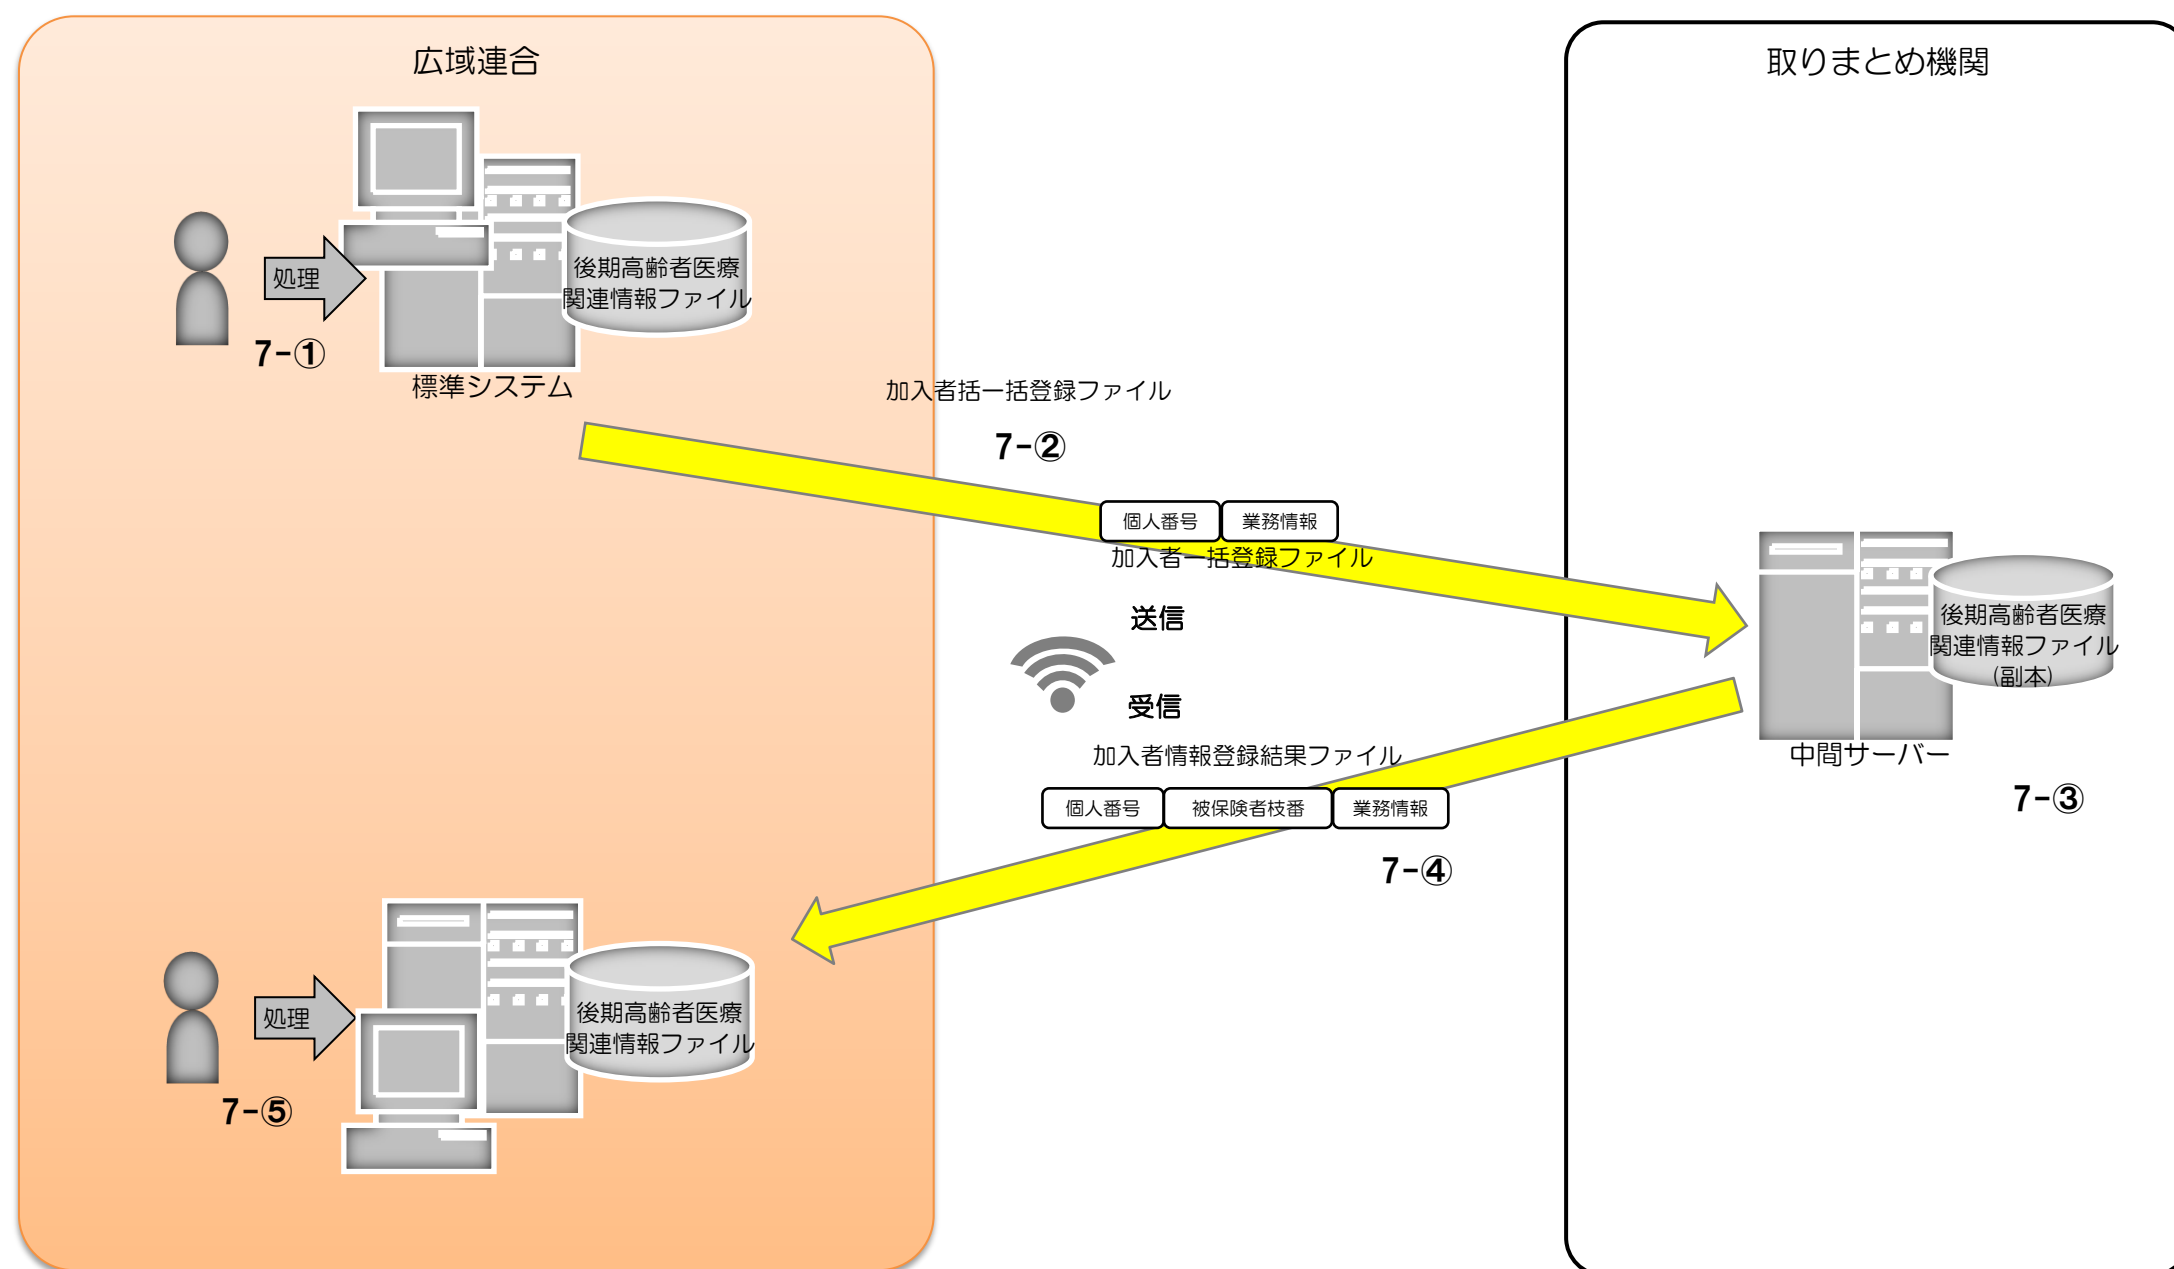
広域連合

処理

後期高齢者医療関連情報ファイル

7−①

標準システム

加入者括一括登録ファイル

7−②

個人番号 業務情報

加入者一括登録ファイル

送信

受信

加入者情報登録結果ファイル

個人番号 被保険者枝番 業務情報

7−④

処理

後期高齢者医療関連情報ファイル

7−⑤

取りまとめ機関

後期高齢者医療関連情報ファイル（副本）

中間サーバー

7−③